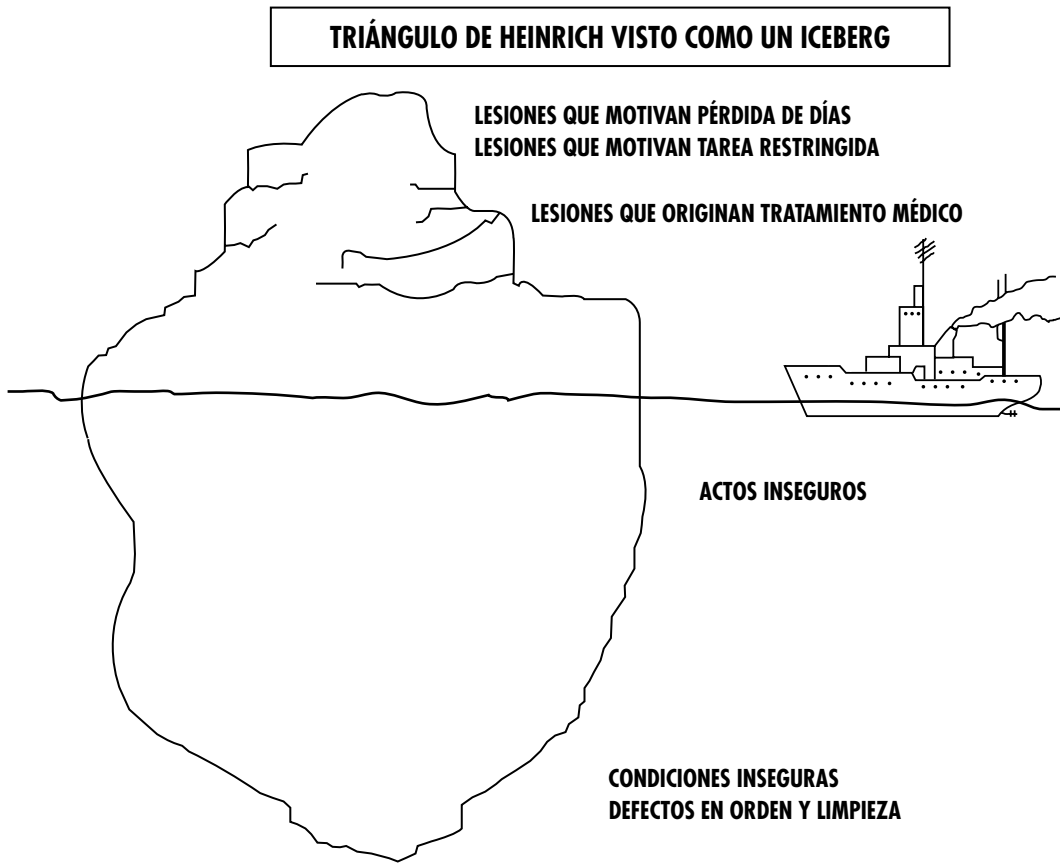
TRIÁNGULO DE HEINRICH VISTO COMO UN ICEBERG

LESIONES QUE MOTIVAN PÉRDIDA DE DÍAS
LESIONES QUE MOTIVAN TAREA RESTRINGIDA

LESIONES QUE ORIGINAN TRATAMIENTO MÉDICO

ACTOS INSEGUROS

CONDICIONES INSEGURAS
DEFECTOS EN ORDEN Y LIMPIEZA